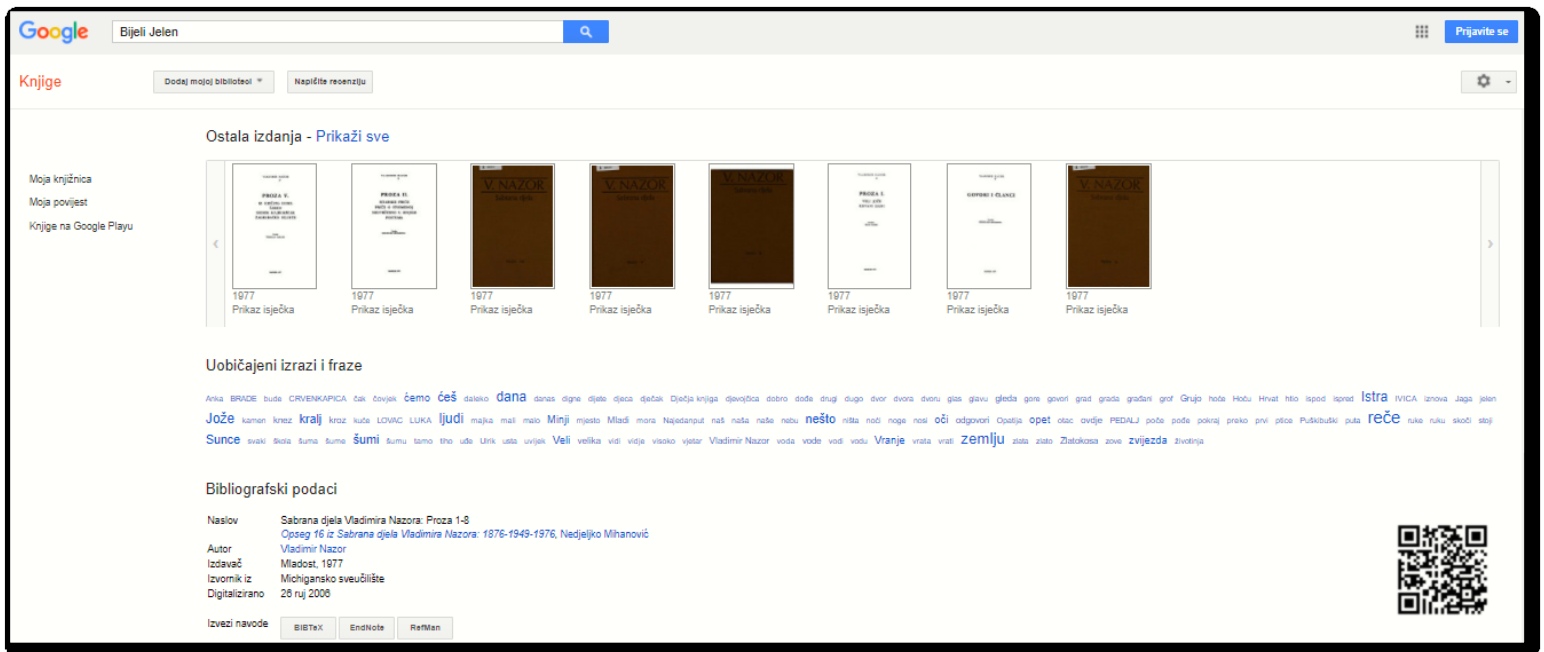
Google Bijeli Jelen

Prijavite se

Knjige

Dodaj mojoj biblioteci

Napišite recenziju

Moja knjižnica
Moja povijest
Knjige na Google Playu

Ostala izdanja - Prikaži sve

| PROZA V. | PROZA II. | V. NAZOR | V. NAZOR | V. NAZOR | PROZA I. | GOVORI I ČLANCI | V. NAZOR |
|---|---|---|---|---|---|---|---|
| 1977 | 1977 | 1977 | 1977 | 1977 | 1977 | 1977 | 1977 |
| Prikaz isječka | Prikaz isječka | Prikaz isječka | Prikaz isječka | Prikaz isječka | Prikaz isječka | Prikaz isječka | Prikaz isječka |

Uobičajeni izrazi i fraze

Anka BRADE bude CRVENKAPICA čak čovjek čemo češ daleko dana danas digne dijete djeca djećak Dječja knjiga djevojčica dobro dođe drugi dugo dvor dvora dvoru glas glavu gleda gore govori grad grada građani grof Grujo hoće Hoću Hrvat htio ispod ispred Istra IVICA iznova Jaga jelen Jože kamen knez kralj kroz kuće LOVAC LUKA ljudi majka mali malo Minji mjesto Mladi mora Najedanput naši naša naše nebu nešto ništa noći noge nosi oči odgovori Opatija opet otac ovdje PEDALJ poče poče pokraj preko prvi ptice Puškbuški puta reče ruke ruku skoči stoji Sunce svaki škola šuma šume šumi šumu tamo tiho uđe Ulrik usta uvijek Veli velika vidi vidje visoko vjetar Vladimir Nazor voda vode vodi vodu Vranje vrata vrati zemlju zlata zlato Zlatokosa zove zvijezda životinja

Bibliografski podaci

| Naslov | Sabrana djela Vladimira Nazora: Proza 1-8 |
|---|---|
| | Opseg 16 iz Sabrana djela Vladimira Nazora: 1876-1949-1976, Nedjeljko Mihanović |
| Autor | Vladimir Nazor |
| Izdavač | Mladost, 1977 |
| Izvornik iz | Michigansko sveučilište |
| Digitalizirano | 26 ruj 2006 |

Izvezi navode BiBTeX EndNote RefMan